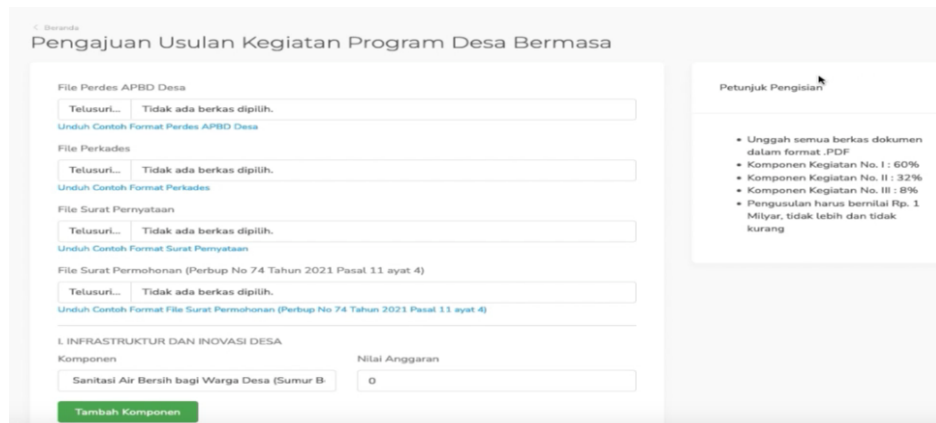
< Beranda

Pengajuan Usulan Kegiatan Program Desa Bermasa

File Perdes APBD Desa

Telusuri... Tidak ada berkas dipilih.

Unduh Contoh Format Perdes APBD Desa

File Perkades

Telusuri... Tidak ada berkas dipilih.

Unduh Contoh Format Perkades

File Surat Pernyataan

Telusuri... Tidak ada berkas dipilih.

Unduh Contoh Format Surat Pernyataan

File Surat Permohonan (Perbup No 74 Tahun 2021 Pasal 11 ayat 4)

Telusuri... Tidak ada berkas dipilih.

Unduh Contoh Format File Surat Permohonan (Perbup No 74 Tahun 2021 Pasal 11 ayat 4)

I. INFRASTRUKTUR DAN INOVASI DESA

Komponen

Sanitasi Air Bersih bagi Warga Desa (Sumur B-

Nilai Anggaran

0

Tambah Komponen

Petunjuk Pengisian

- Unggah semua berkas dokumen dalam format .PDF
- Komponen Kegiatan No. I : 60%
- Komponen Kegiatan No. II : 32%
- Komponen Kegiatan No. III : 8%
- Pengusulan harus bernilai Rp. 1 Milyar, tidak lebih dan tidak kurang